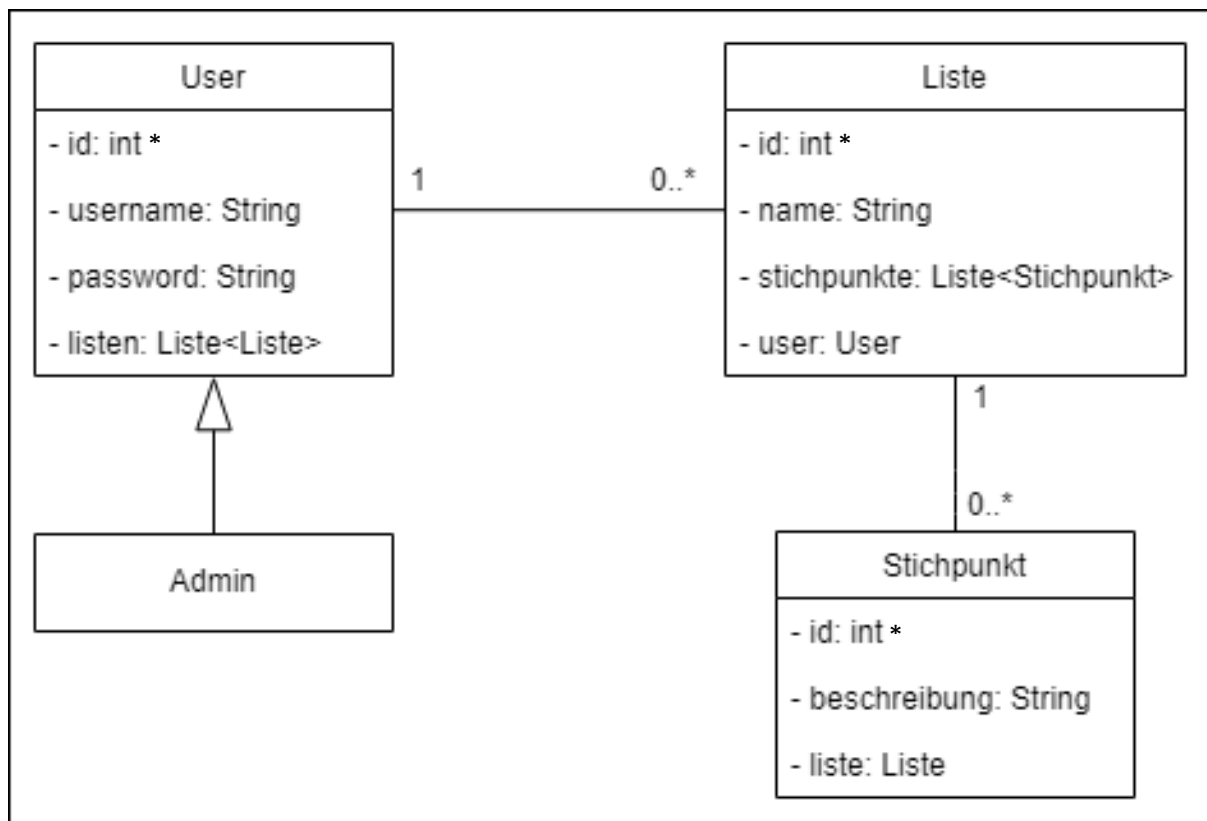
User

- id: int *

- username: String

- password: String

- listen: Liste<Liste>

1

0..*

Liste

- id: int *

- name: String

- stichpunkte: Liste<Stichpunkt>

- user: User

1

0..*

Admin

Stichpunkt

- id: int *

- beschreibung: String

- liste: Liste